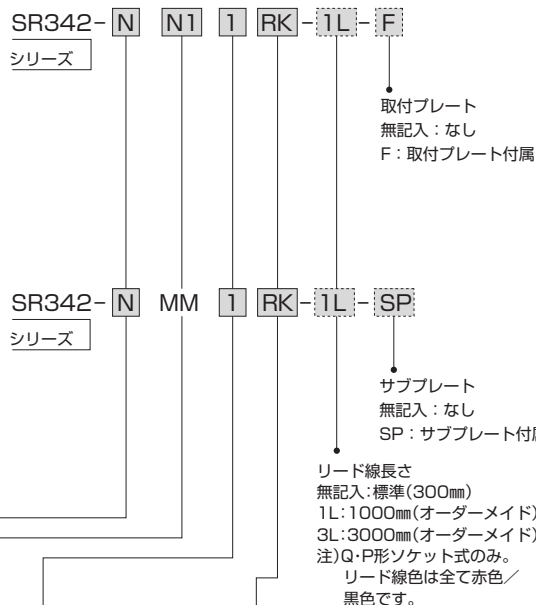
SR342- N N1 1 RK - 1L - F

シリーズ

取付プレート
無記入：なし
F：取付プレート付属

SR342- N MM 1 RK - 1L - SP

シリーズ

サブプレート
無記入：なし
SP：サブプレート付属

リード線長さ
無記入：標準(300㎜)
1L：1000㎜(オーダーメイド)
3L：3000㎜(オーダーメイド)
注)Q･P形ソケット式のみ。
リード線色は全て赤色／黒色です。